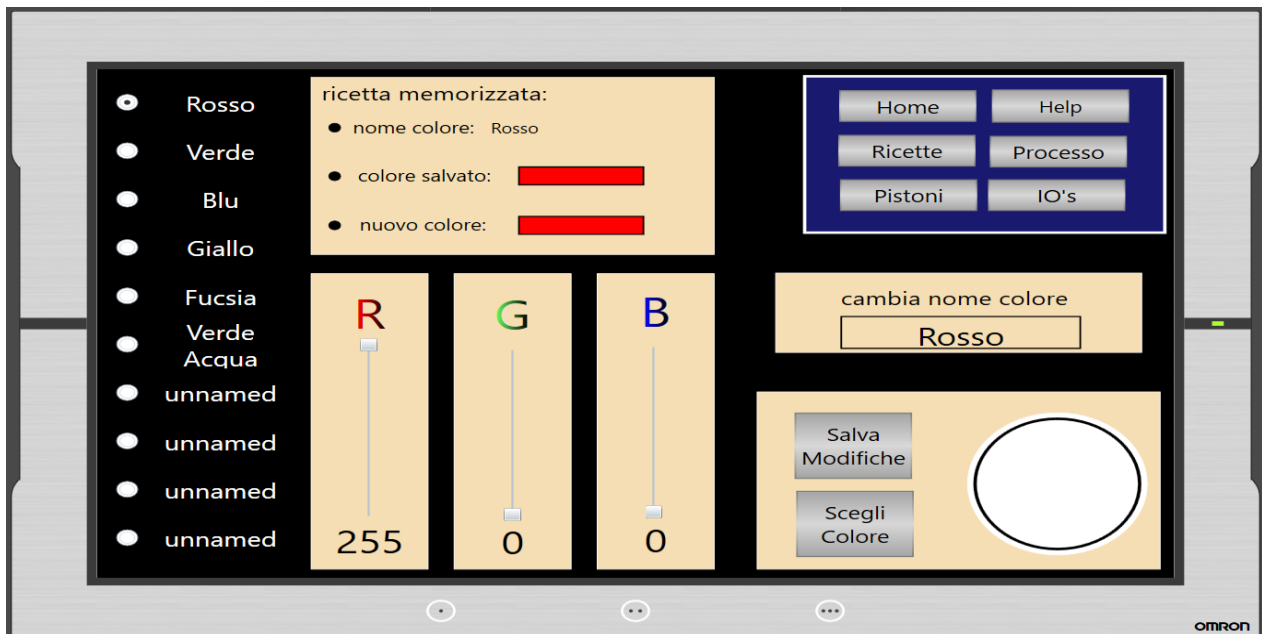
Rosso
Verde
Blu
Giallo
Fucsia
Verde Acqua
unnamed
unnamed
unnamed
unnamed

ricetta memorizzata:
• nome colore: Rosso
• colore salvato:
• nuovo colore:

Home
Help
Ricette
Processo
Pistoni
IO's

R
255

G
0

B
0

cambia nome colore
Rosso

Salva Modifiche
Scegli Colore

OMRON